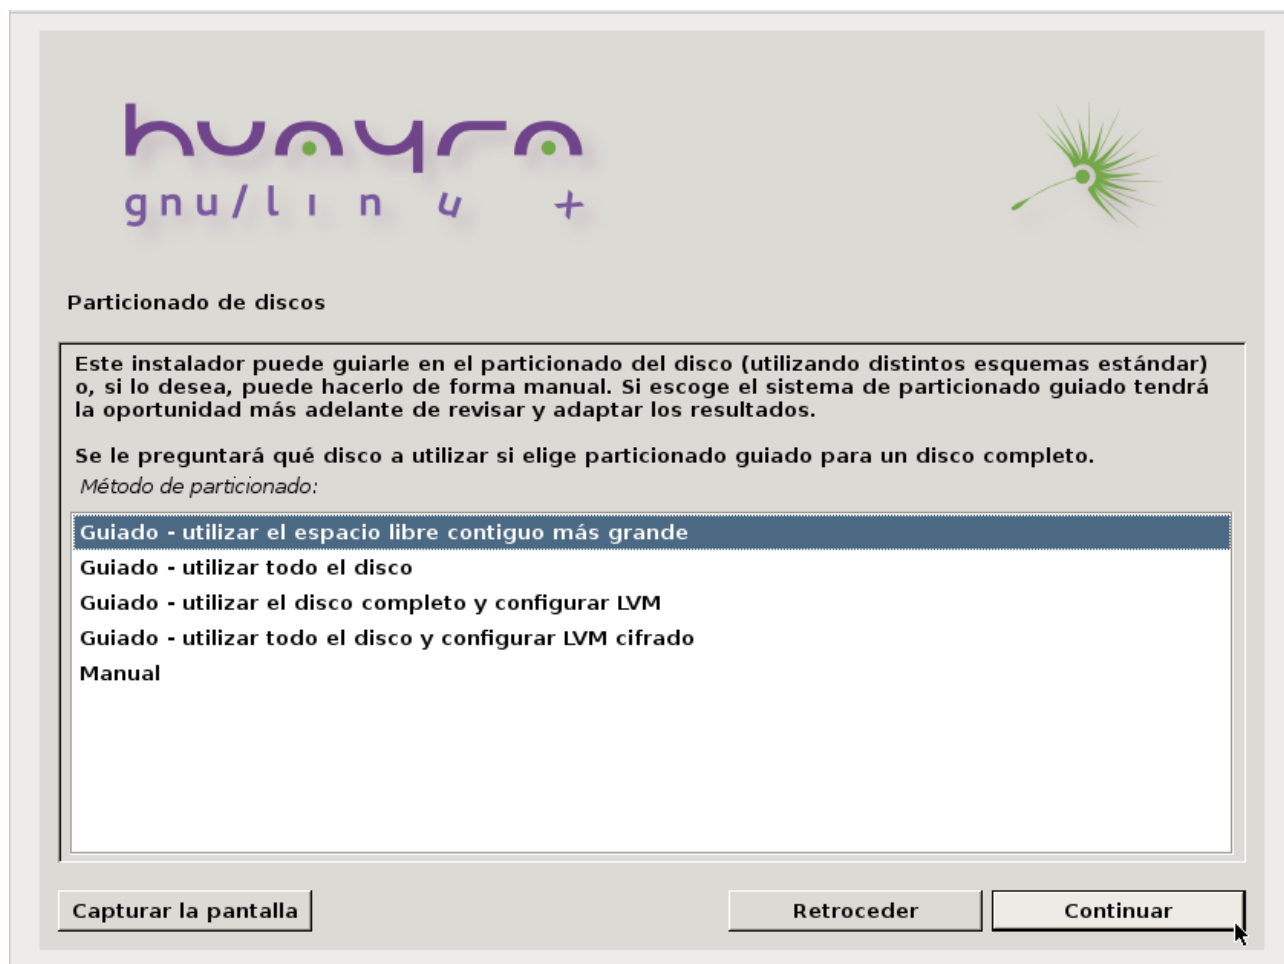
huayra
gnu/linux

Particionado de discos

Este instalador puede guiarle en el particionado del disco (utilizando distintos esquemas estándar) o, si lo desea, puede hacerlo de forma manual. Si escoge el sistema de particionado guiado tendrá la oportunidad más adelante de revisar y adaptar los resultados.

Se le preguntará qué disco a utilizar si elige particionado guiado para un disco completo.
Método de particionado:

Guiado - utilizar el espacio libre contiguo más grande
Guiado - utilizar todo el disco
Guiado - utilizar el disco completo y configurar LVM
Guiado - utilizar todo el disco y configurar LVM cifrado
Manual

Capturar la pantalla
Retroceder
Continuar